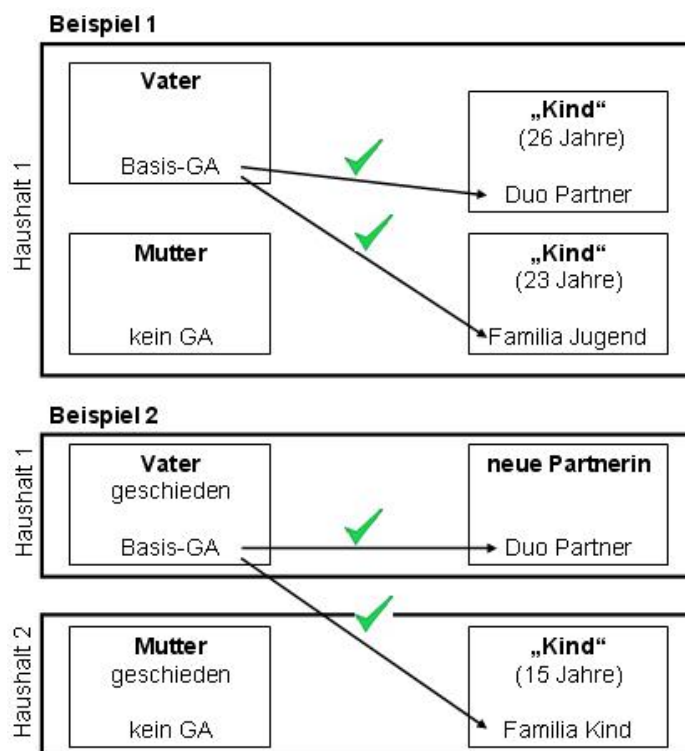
Beispiel 1

Haushalt 1

Vater

Basis-GA

„Kind“
(26 Jahre)

Duo Partner

Mutter

kein GA

„Kind“
(23 Jahre)

Familia Jugend

Beispiel 2

Haushalt 1

Vater
geschieden

Basis-GA

neue Partnerin

Duo Partner

Haushalt 2

Mutter
geschieden

kein GA

„Kind“
(15 Jahre)

Familia Kind